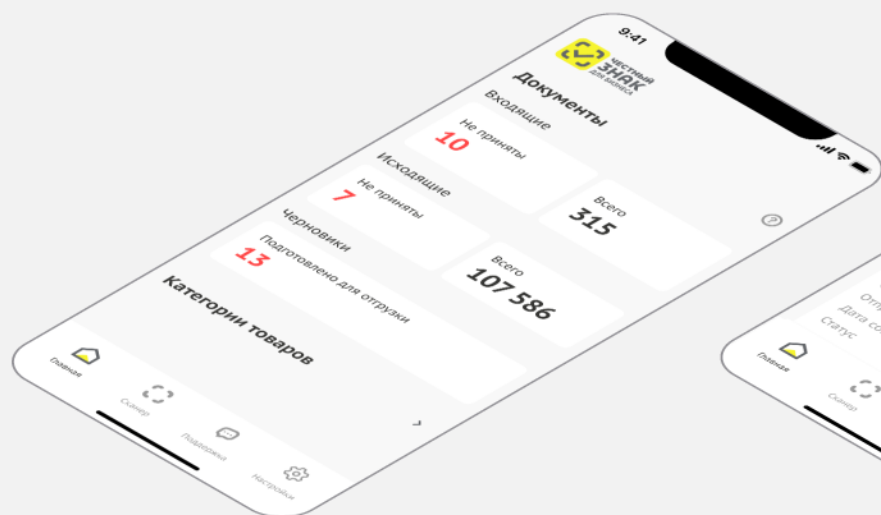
9:41

ЧЕСТНЫЙ ЗНАК ДЛЯ БИЗНЕСА

Документы

Входящие

Не приняты
10

Всего
315

Исходящие

Не приняты
7

Всего
107 586

Черновики

Подготовлено для отгрузки
13

Категории товаров

Главная
Сканер
Поддержка
Настройки

Отп
Дата со
Статус

Главная
Сканер